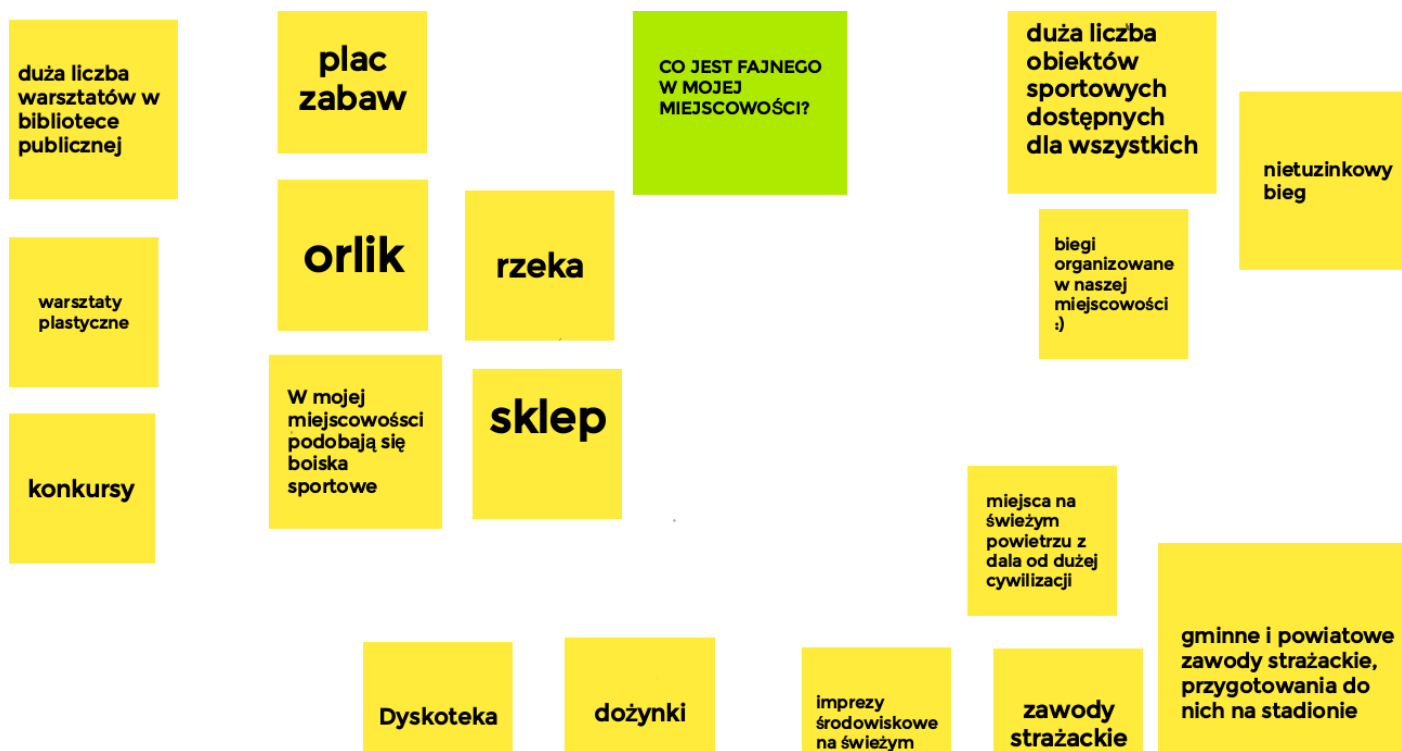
duża liczba warsztatów w bibliotece publicznej

plac zabaw

CO JEST FAJNEGO W MOJEJ MIEJSCOWOŚCI?

duża liczba obiektów sportowych dostępnych dla wszystkich

nietuzinkowy bieg

orlik

rzeka

biegi organizowane w naszej miejscowości :)

warsztaty plastyczne

W mojej miejscowośsci podobają się boiska sportowe

sklep

konkursy

miejsca na świeżym powietrzu z dala od dużej cywilizacji

gminne i powiatowe zawody strażackie, przygotowania do nich na stadionie

Dyskoteka

dożynki

imprezy środowiskowe na świeżym

zawody strażackie